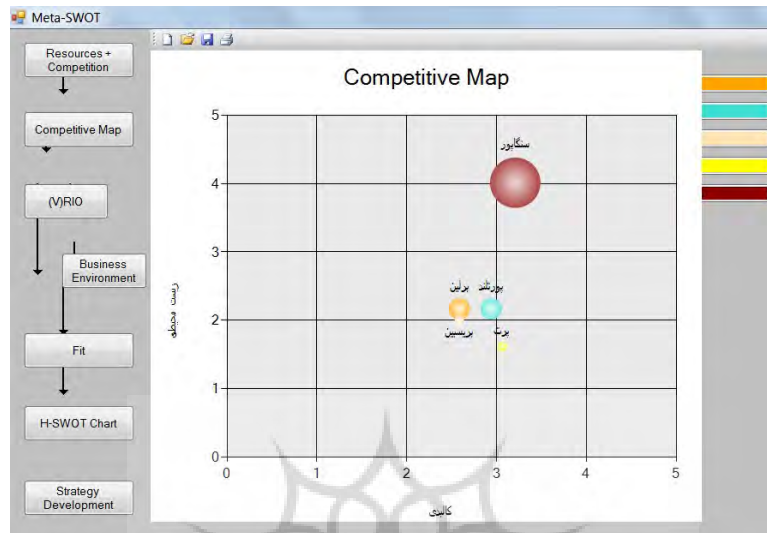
Meta-SWOT

Resources + Competition

Competitive Map

(V)RIO

Business Environment

Fit

H-SWOT Chart

Strategy Development

Competitive Map

5
4
3
2
1
0

0 1 2 3 4 5

سنگاپور
پورتلند
برلین
بریسبین
برث

زیست محیطی

کالبدی